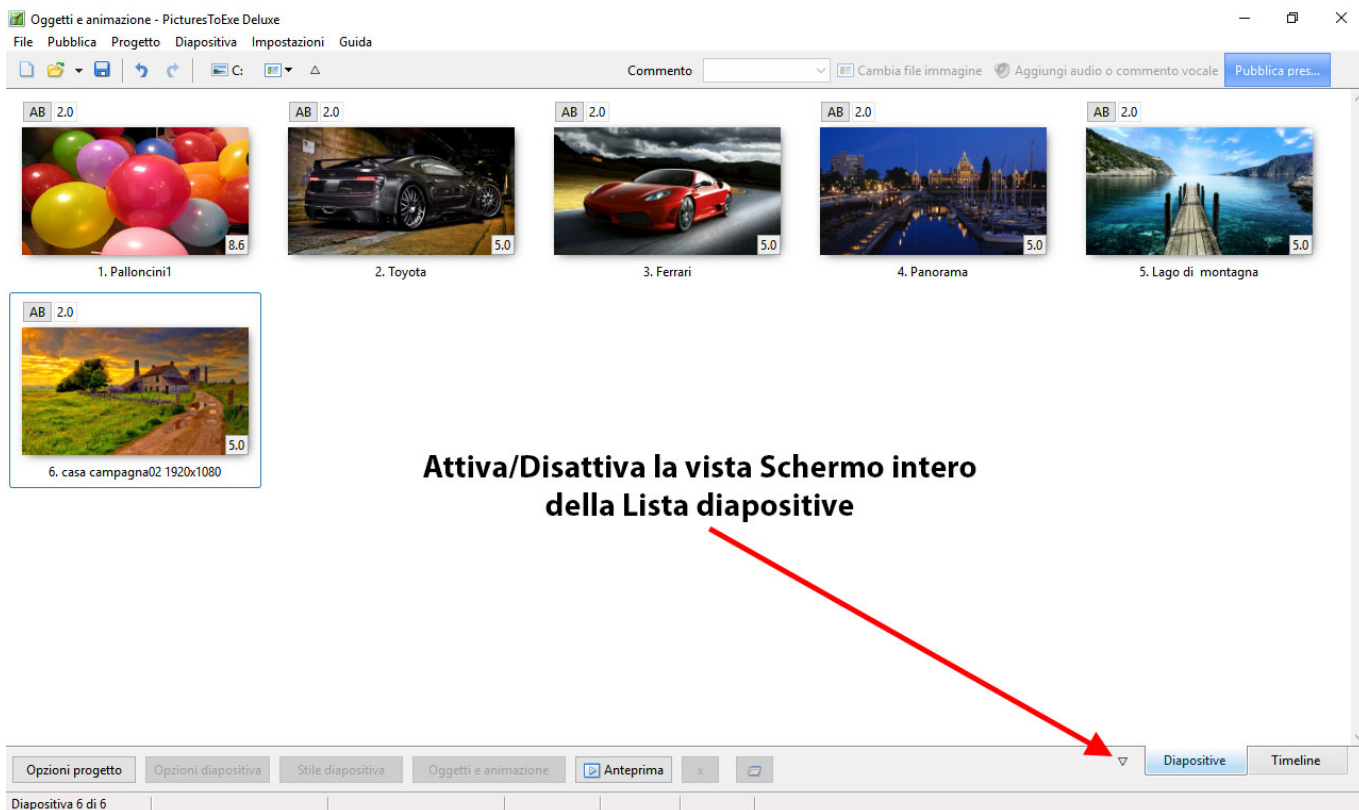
Oggetti e animazione - PicturesToExe Deluxe

File Pubblica Progetto Diapositiva Impostazioni Guida

C: Commento Cambia file immagine Aggiungi audio o commento vocale Pubblica pres...

AB 2.0
8.6
1. Palloncini1

AB 2.0
5.0
2. Toyota

AB 2.0
5.0
3. Ferrari

AB 2.0
5.0
4. Panorama

AB 2.0
5.0
5. Lago di montagna

AB 2.0
5.0
6. casa campagna02 1920x1080

Attiva/Disattiva la vista Schermo intero della Lista diapositive

Opzioni progetto Opzioni diapositiva Stile diapositiva Oggetti e animazione Anteprima x Diapositive Timeline

Diapositiva 6 di 6